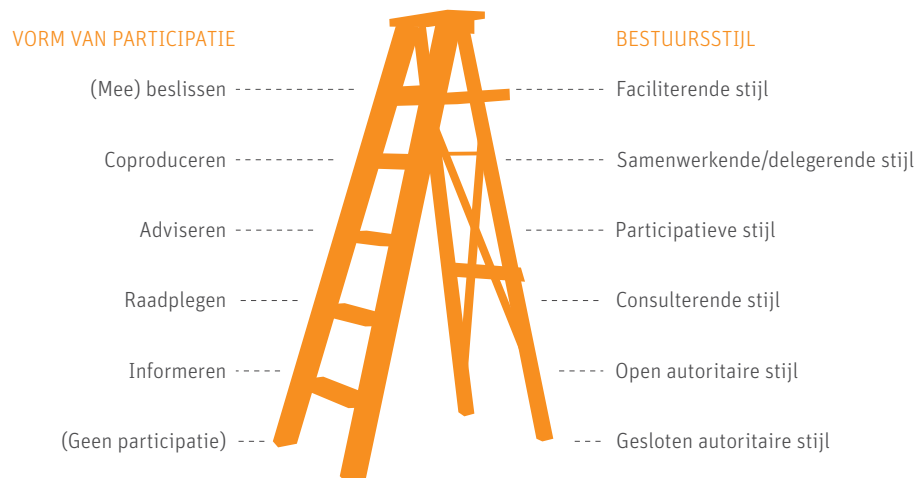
VORM VAN PARTICIPATIE

(Mee) beslissen

Coproduceren

Adviseren

Raadplegen

Informeren

(Geen participatie)

BESTUURSSTIJL

Faciliterende stijl

Samenwerkende/delegerende stijl

Participatieve stijl

Consulterende stijl

Open autoritaire stijl

Gesloten autoritaire stijl